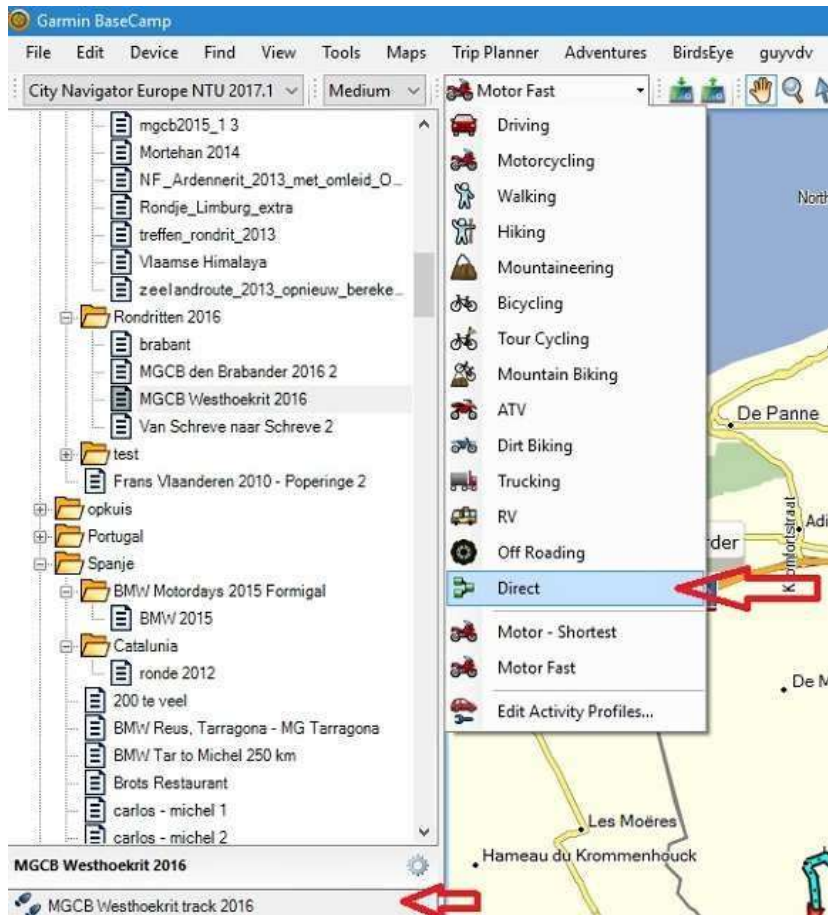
Garmin BaseCamp

File Edit Device Find View Tools Maps Trip Planner Adventures BirdsEye guyvdv

City Navigator Europe NTU 2017.1 Medium Motor Fast

mgcb2015_1 3
Mortehan 2014
NF_Ardennerit_2013_met_omleid_O...
Rondje_Limburg_extra
treffen_rondrit_2013
Vlaamse Himalaya
zeelandroute_2013_opnieuw_bereke...
Rondritten 2016
brabant
MGCB den Brabander 2016 2
MGCB Westhoekrit 2016
Van Schreve naar Schreve 2
test
Frans Vlaanderen 2010 - Poperinge 2
opkuis
Portugal
Spanje
BMW Motordays 2015 Formigal
BMW 2015
Catalunia
ronde 2012
200 te veel
BMW Reus, Tarragona - MG Tarragona
BMW Tar to Michel 250 km
Brots Restaurant
carlos - michel 1
carlos - michel 2

MGCB Westhoekrit 2016

MGCB Westhoekrit track 2016

Driving
Motorcycling
Walking
Hiking
Mountaineering
Bicycling
Tour Cycling
Mountain Biking
ATV
Dirt Biking
Trucking
RV
Off Roading
Direct
Motor - Shortest
Motor Fast
Edit Activity Profiles...

North
De Panne
Adi
rder
Komfortstraat
De M
Les Moëres
Hameau du Krommenhouck